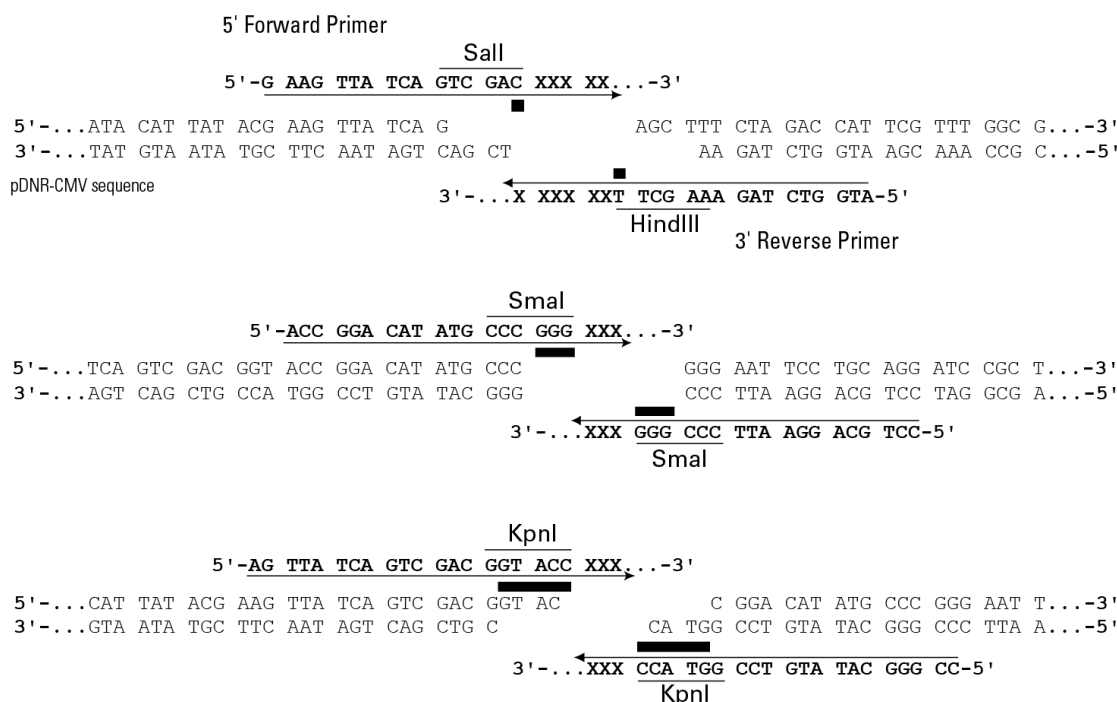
5' Forward Primer

SalI

5'-G AAG TTA TCA GTC GAC XXX XX...-3'

5'-...ATA CAT TAT ACG AAG TTA TCA G AGC TTT CTA GAC CAT TCG TTT GGC G...-3'
3'-...TAT GTA ATA TGC TTC AAT AGT CAG CT AA GAT CTG GTA AGC AAA CCG C...-5'

pDNR-CMV sequence

3'-...X XXX XXT TCG AAA GAT CTG GTA-5'

HindIII

3' Reverse Primer

SmaI

5'-ACC GGA CAT ATG CCC GGG XXX...-3'

5'-...TCA GTC GAC GGT ACC GGA CAT ATG CCC GGG AAT TCC TGC AGG ATC CGC T...-3'
3'-...AGT CAG CTG CCA TGG CCT GTA TAC GGG CCC TTA AGG ACG TCC TAG GCG A...-5'

3'-...XXX GGG CCC TTA AGG ACG TCC-5'

SmaI

KpnI

5'-AG TTA TCA GTC GAC GGT ACC XXX...-3'

5'-...CAT TAT ACG AAG TTA TCA GTC GAC GGT AC C GGA CAT ATG CCC GGG AAT T...-3'
3'-...GTA ATA TGC TTC AAT AGT CAG CTG C CA TGG CCT GTA TAC GGG CCC TTA A...-5'

3'-...XXX CCA TGG CCT GTA TAC GGG CC-5'

KpnI